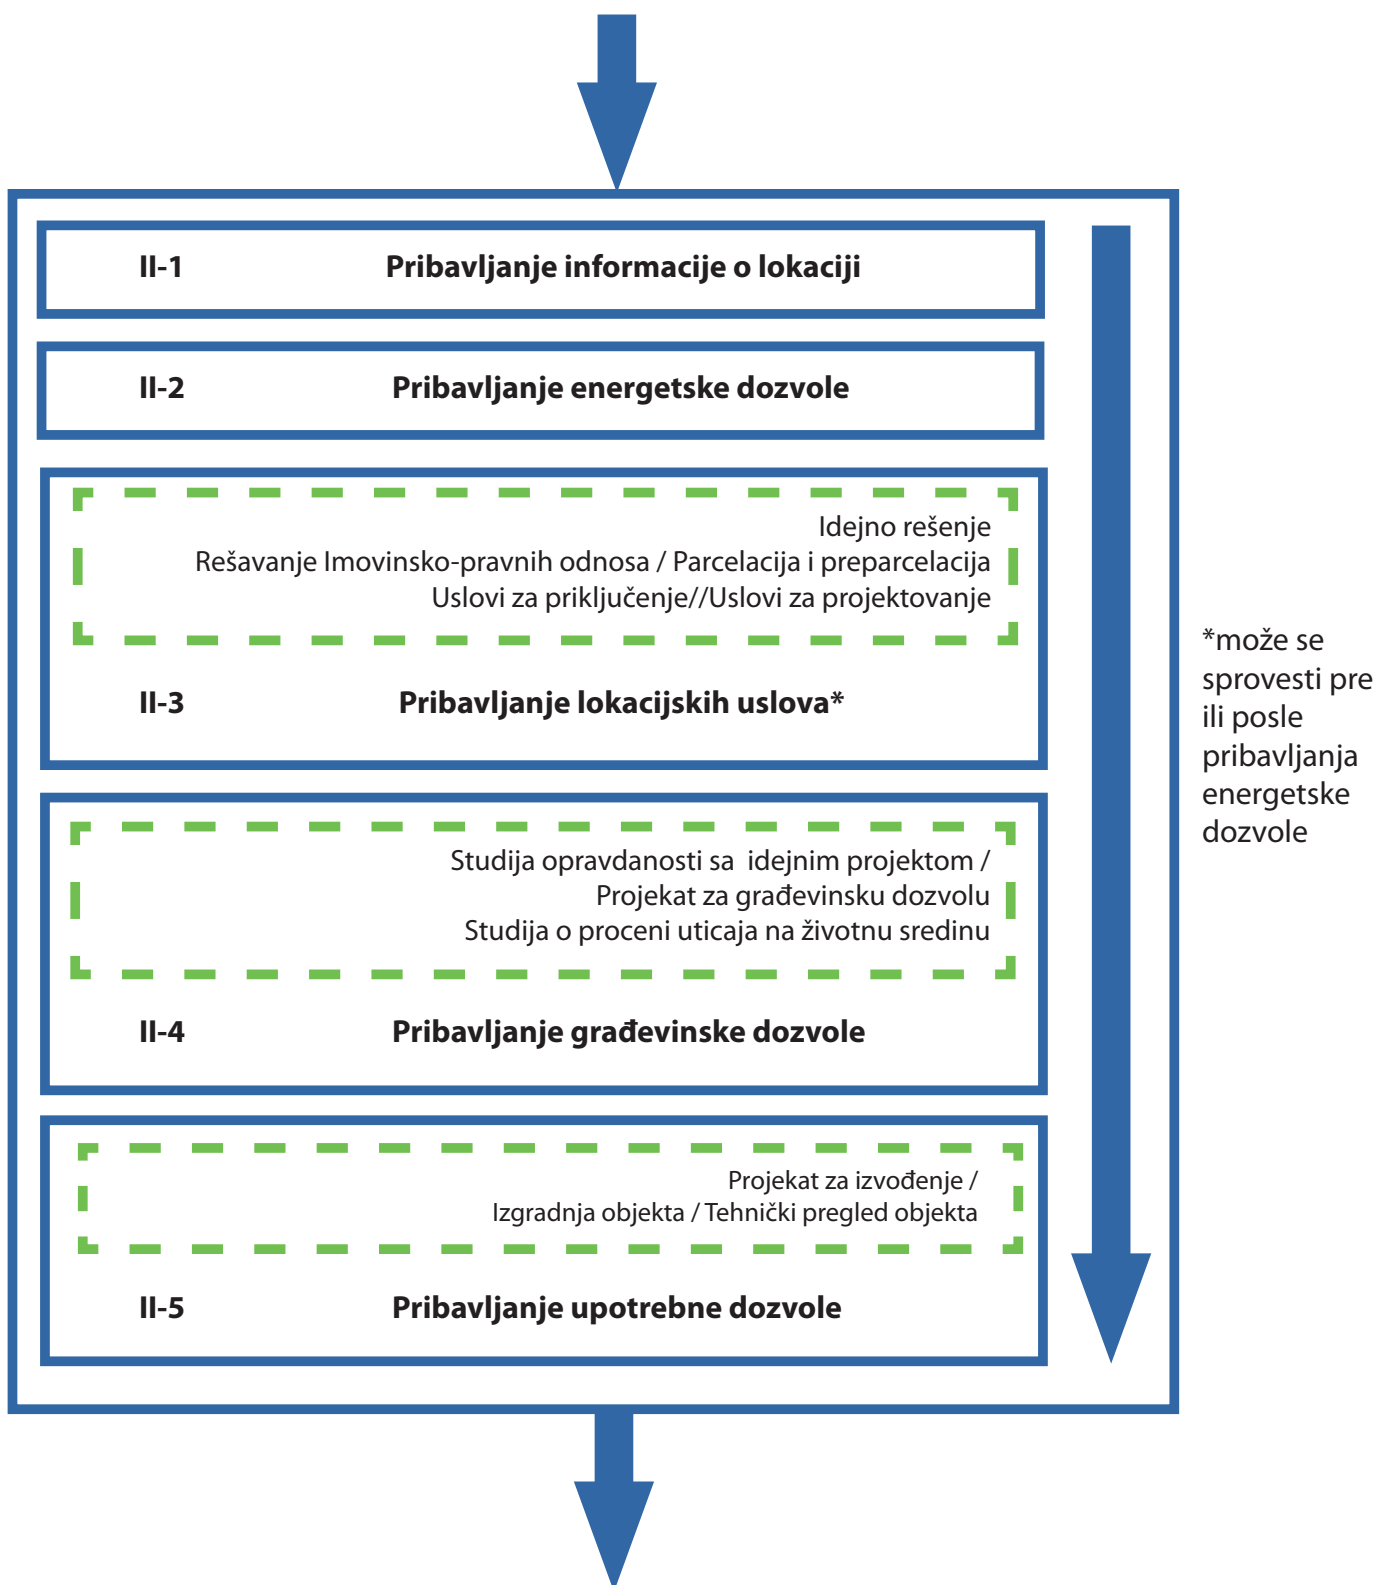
II-1 Pribavljanje informacije o lokaciji

II-2 Pribavljanje energetske dozvole

Idejno rešenje
Rešavanje Imovinsko-pravnih odnosa / Parcelacija i preparcelacija
Uslovi za priključenje//Uslovi za projektovanje

II-3 Pribavljanje lokacijskih uslova*

Studija opravdanosti sa idejnim projektom /
/ Projekat za građevinsku dozvolu
Studija o proceni uticaja na životnu sredinu

II-4 Pribavljanje građevinske dozvole

Projekat za izvođenje /
Izgradnja objekta / Tehnički pregled objekta

II-5 Pribavljanje upotrebne dozvole

*može se sprovesti pre ili posle pribavljanja energetske dozvole